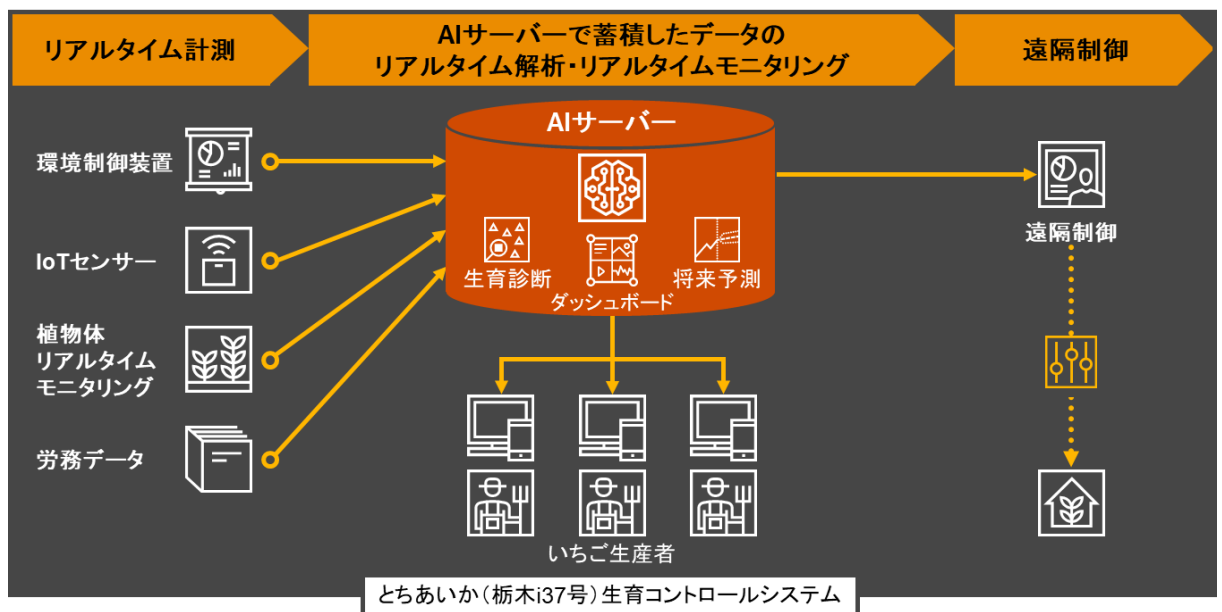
リアルタイム計測

AIサーバーで蓄積したデータの
リアルタイム解析・リアルタイムモニタリング

遠隔制御

AIサーバー

環境制御装置

IoTセンサー

植物体
リアルタイム
モニタリング

労務データ

生育診断

ダッシュボード

将来予測

遠隔制御

いちご生産者

とちあいか（栃木i37号）生育コントロールシステム